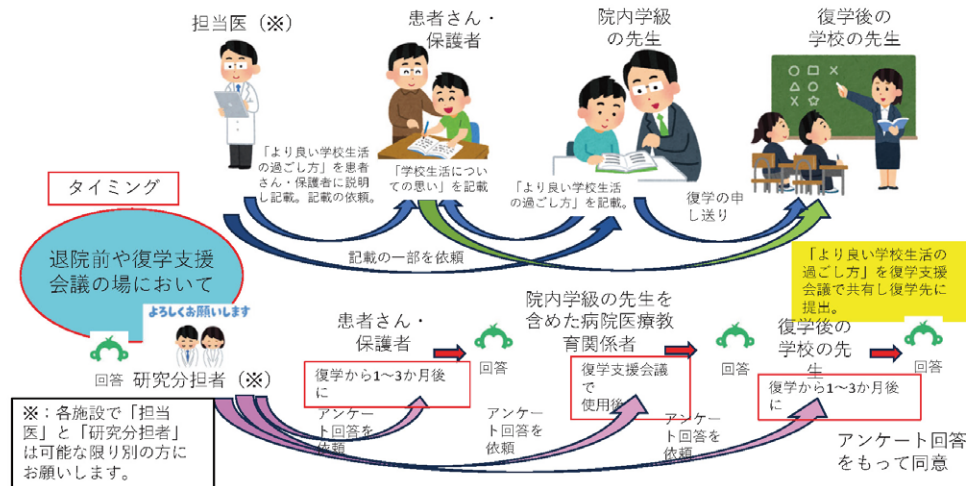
担当医（※）

患者さん・保護者

院内学級の先生

復学後の学校の先生

「より良い学校生活の過ごし方」を患者さん・保護者に説明し記載。記載の依頼。

「学校生活についての思い」を記載

「より良い学校生活の過ごし方」を記載。

復学の申し送り

タイミング

退院前や復学支援会議の場において

記載の一部を依頼

「より良い学校生活の過ごし方」を復学支援会議で共有し復学先に提出。

よろしくお願いします

回答　研究分担者（※）

患者さん・保護者

回答

院内学級の先生を含めた病院医療教育関係者

回答

復学後の学校の先生

回答

復学から1～3か月後に

復学支援会議で使用後

復学から1～3か月後に

アンケート回答を依頼

アンケート回答を依頼

アンケート回答を依頼

アンケート回答をもって同意

※：各施設で「担当医」と「研究分担者」は可能な限り別の方にお願いします。